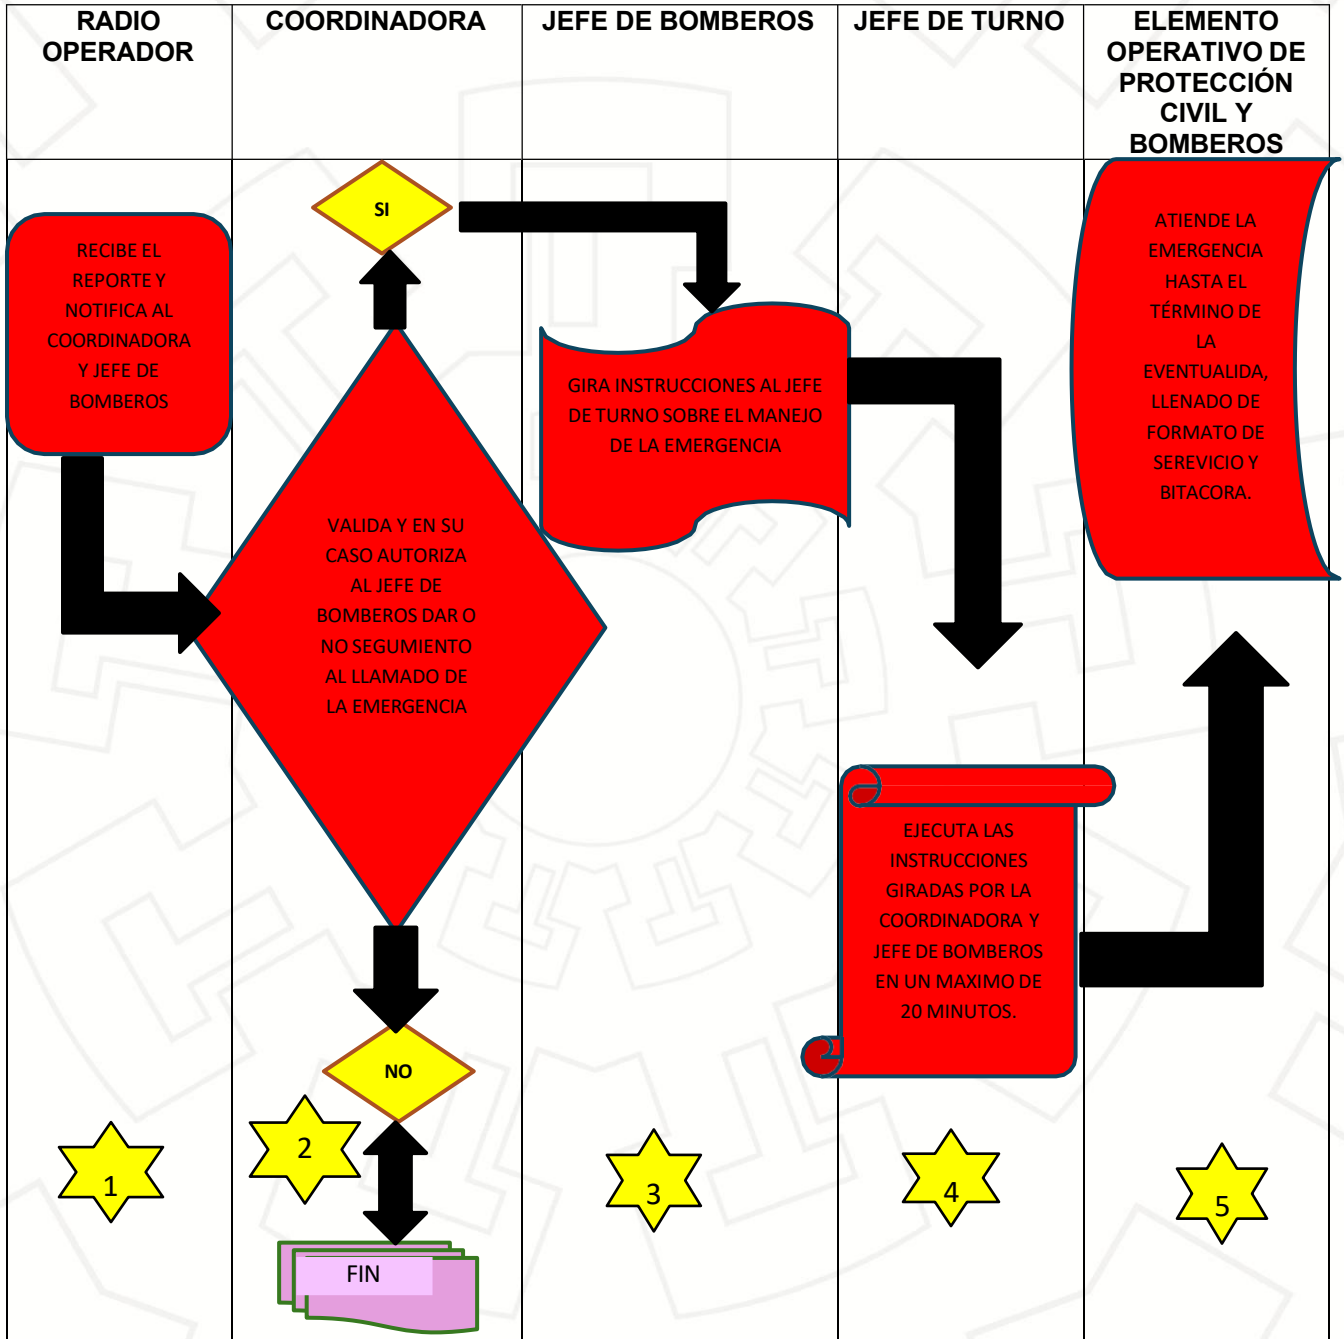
RADIO OPERADOR

COORDINADORA

JEFE DE BOMBEROS

JEFE DE TURNO

ELEMENTO OPERATIVO DE PROTECCIÓN CIVIL Y BOMBEROS

RECIBE EL REPORTE Y NOTIFICA AL COORDINADORA Y JEFE DE BOMBEROS

SI

VALIDA Y EN SU CASO AUTORIZA AL JEFE DE BOMBEROS DAR O NO SEGUMIENTO AL LLAMADO DE LA EMERGENCIA

NO

FIN

GIRA INSTRUCCIONES AL JEFE DE TURNO SOBRE EL MANEJO DE LA EMERGENCIA

EJECUTA LAS INSTRUCCIONES GIRADAS POR LA COORDINADORA Y JEFE DE BOMBEROS EN UN MAXIMO DE 20 MINUTOS.

ATIENDE LA EMERGENCIA HASTA EL TÉRMINO DE LA EVENTUALIDA, LLENADO DE FORMATO DE SEREVICIO Y BITACORA.

1

2

3

4

5